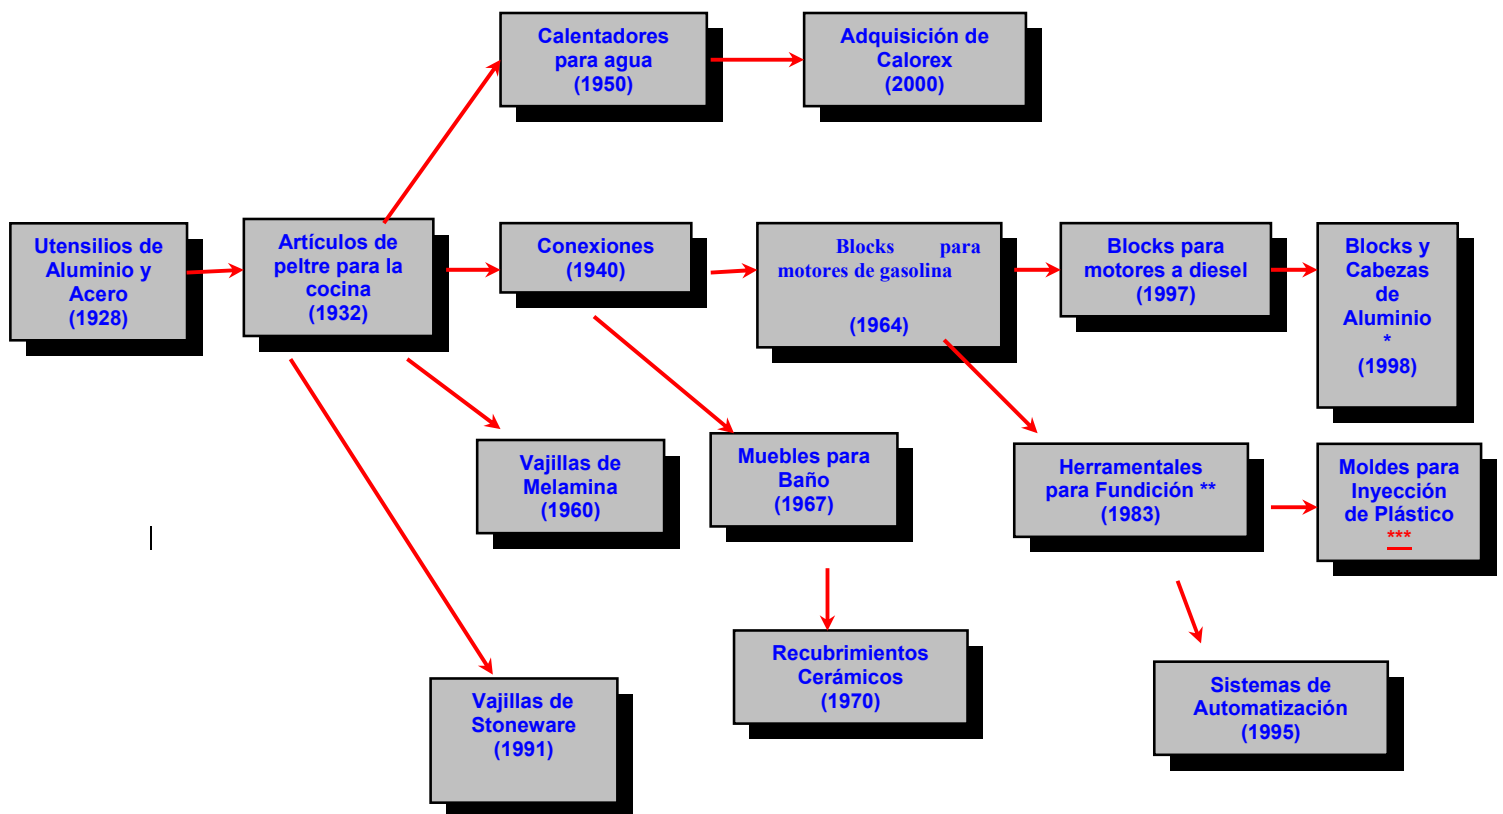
Calentadores para agua (1950)

Adquisición de Calorex (2000)

Utensilios de Aluminio y Acero (1928)

Artículos de peltre para la cocina (1932)

Conexiones (1940)

Blocks para motores de gasolina (1964)

Blocks para motores a diesel (1997)

Blocks y Cabezas de Aluminio * (1998)

Vajillas de Melamina (1960)

Muebles para Baño (1967)

Herramentales para Fundición ** (1983)

Moldes para Inyección de Plástico ***

Recubrimientos Cerámicos (1970)

Sistemas de Automatización (1995)

Vajillas de Stoneware (1991)